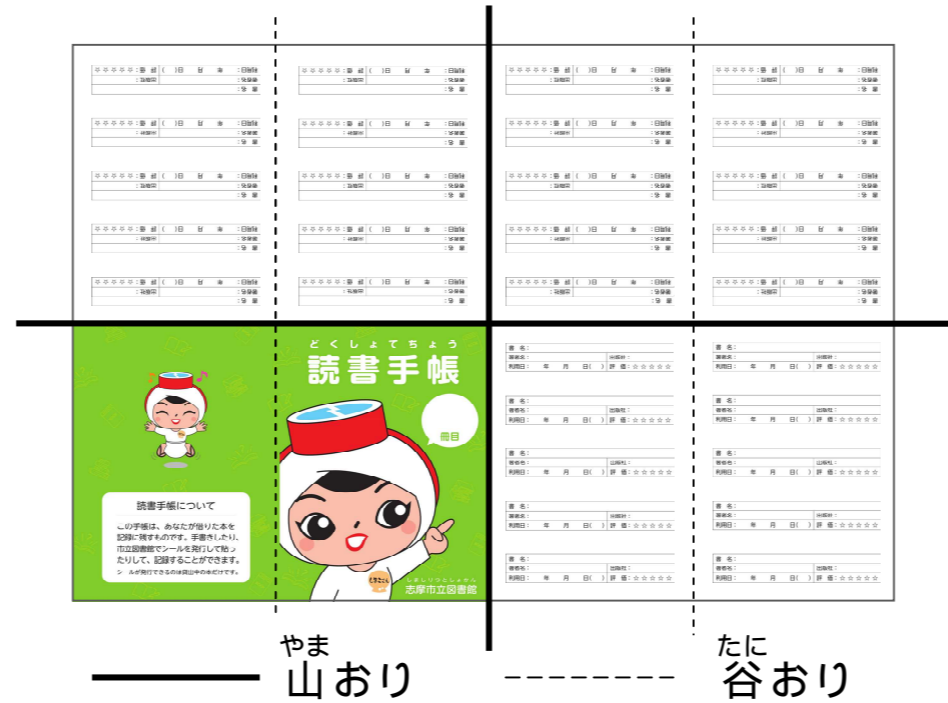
どくしょてちょう
読書手帳

冊目

読書手帳について

この手帳は、あなたが借りた本を記録に残すものです。手書きしたり、市立図書館でシールを発行して貼ったりして、記録することができます。
シールが発行できるのは図書館のみです。

志摩市立図書館

書名：
著者名：　出版社：
利用日：　年　月　日(　)　評価：☆☆☆☆☆

書名：
著者名：　出版社：
利用日：　年　月　日(　)　評価：☆☆☆☆☆

書名：
著者名：　出版社：
利用日：　年　月　日(　)　評価：☆☆☆☆☆

書名：
著者名：　出版社：
利用日：　年　月　日(　)　評価：☆☆☆☆☆

書名：
著者名：　出版社：
利用日：　年　月　日(　)　評価：☆☆☆☆☆

書名：
著者名：　出版社：
利用日：　年　月　日(　)　評価：☆☆☆☆☆

書名：
著者名：　出版社：
利用日：　年　月　日(　)　評価：☆☆☆☆☆

書名：
著者名：　出版社：
利用日：　年　月　日(　)　評価：☆☆☆☆☆

書名：
著者名：　出版社：
利用日：　年　月　日(　)　評価：☆☆☆☆☆

書名：
著者名：　出版社：
利用日：　年　月　日(　)　評価：☆☆☆☆☆

やま
山おり

たに
谷おり